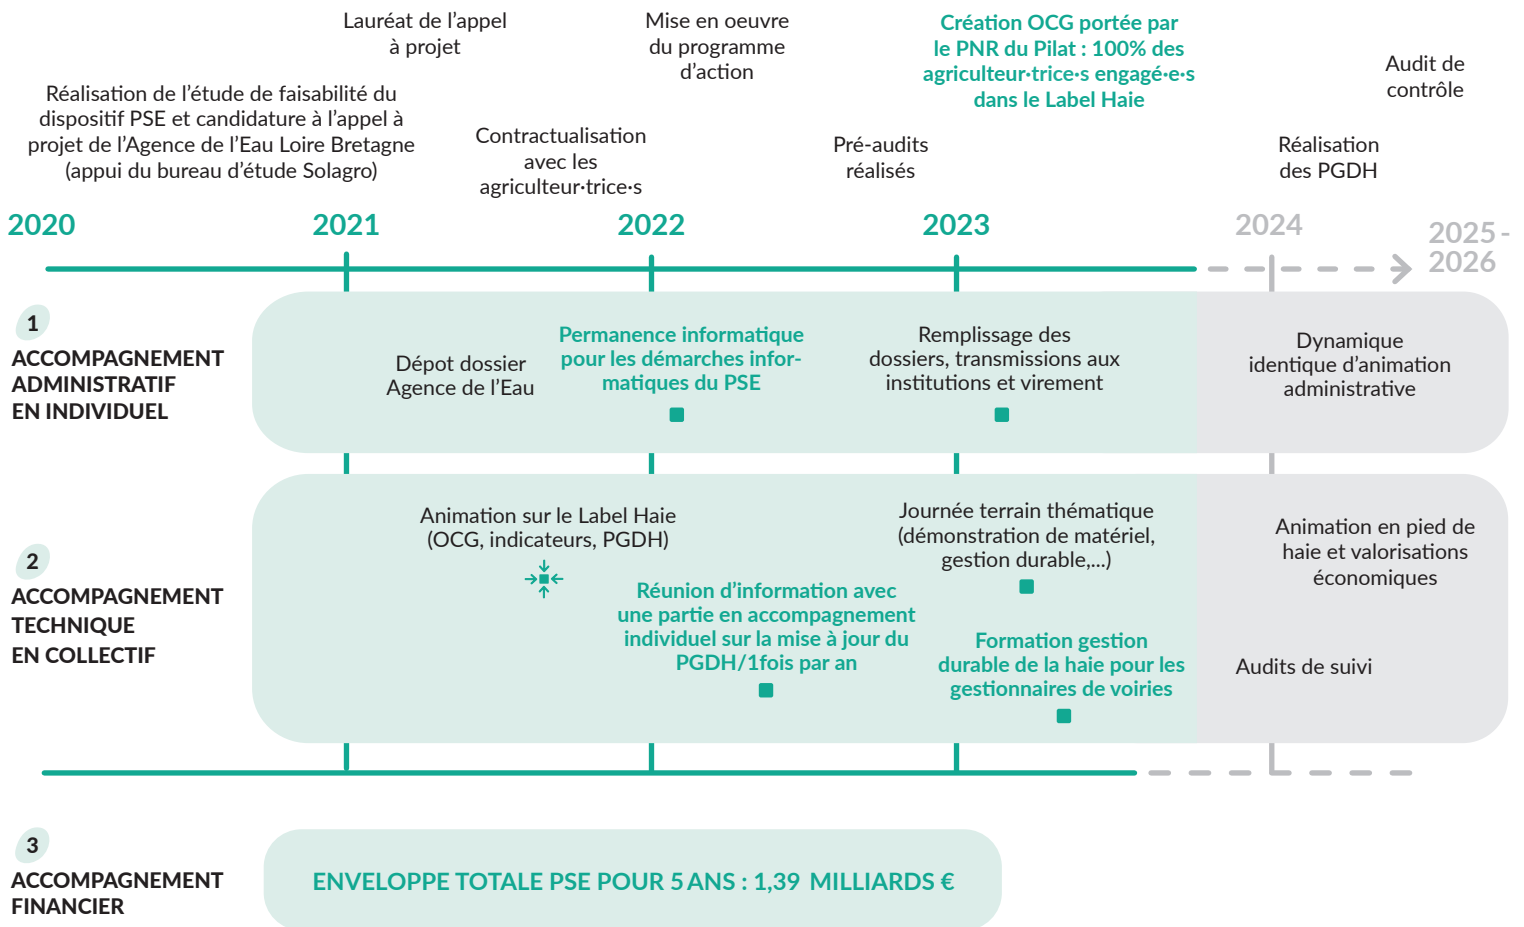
Lauréat de l'appel à projet

Mise en oeuvre du programme d'action

Création OCG portée par le PNR du Pilat : 100% des agriculteur·trice·s engagé·e·s dans le Label Haie

Audit de contrôle

Réalisation de l'étude de faisabilité du dispositif PSE et candidature à l'appel à projet de l'Agence de l'Eau Loire Bretagne (appui du bureau d'étude Solagro)

Contractualisation avec les agriculteur·trice·s

Pré-audits réalisés

Réalisation des PGDH

2020

2021

2022

2023

2024

2025 - 2026

1
ACCOMPAGNEMENT ADMINISTRATIF EN INDIVIDUEL

Dépot dossier Agence de l'Eau

Permanence informatique pour les démarches informatiques du PSE

Remplissage des dossiers, transmissions aux institutions et virement

Dynamique identique d'animation administrative

2
ACCOMPAGNEMENT TECHNIQUE EN COLLECTIF

Animation sur le Label Haie (OCG, indicateurs, PGDH)

Réunion d'information avec une partie en accompagnement individuel sur la mise à jour du PGDH/1fois par an

Journée terrain thématique (démonstration de matériel, gestion durable,...)

Formation gestion durable de la haie pour les gestionnaires de voiries

Animation en pied de haie et valorisations économiques

Audits de suivi

3
ACCOMPAGNEMENT FINANCIER

ENVELOPPE TOTALE PSE POUR 5 ANS : 1,39 MILLIARDS €